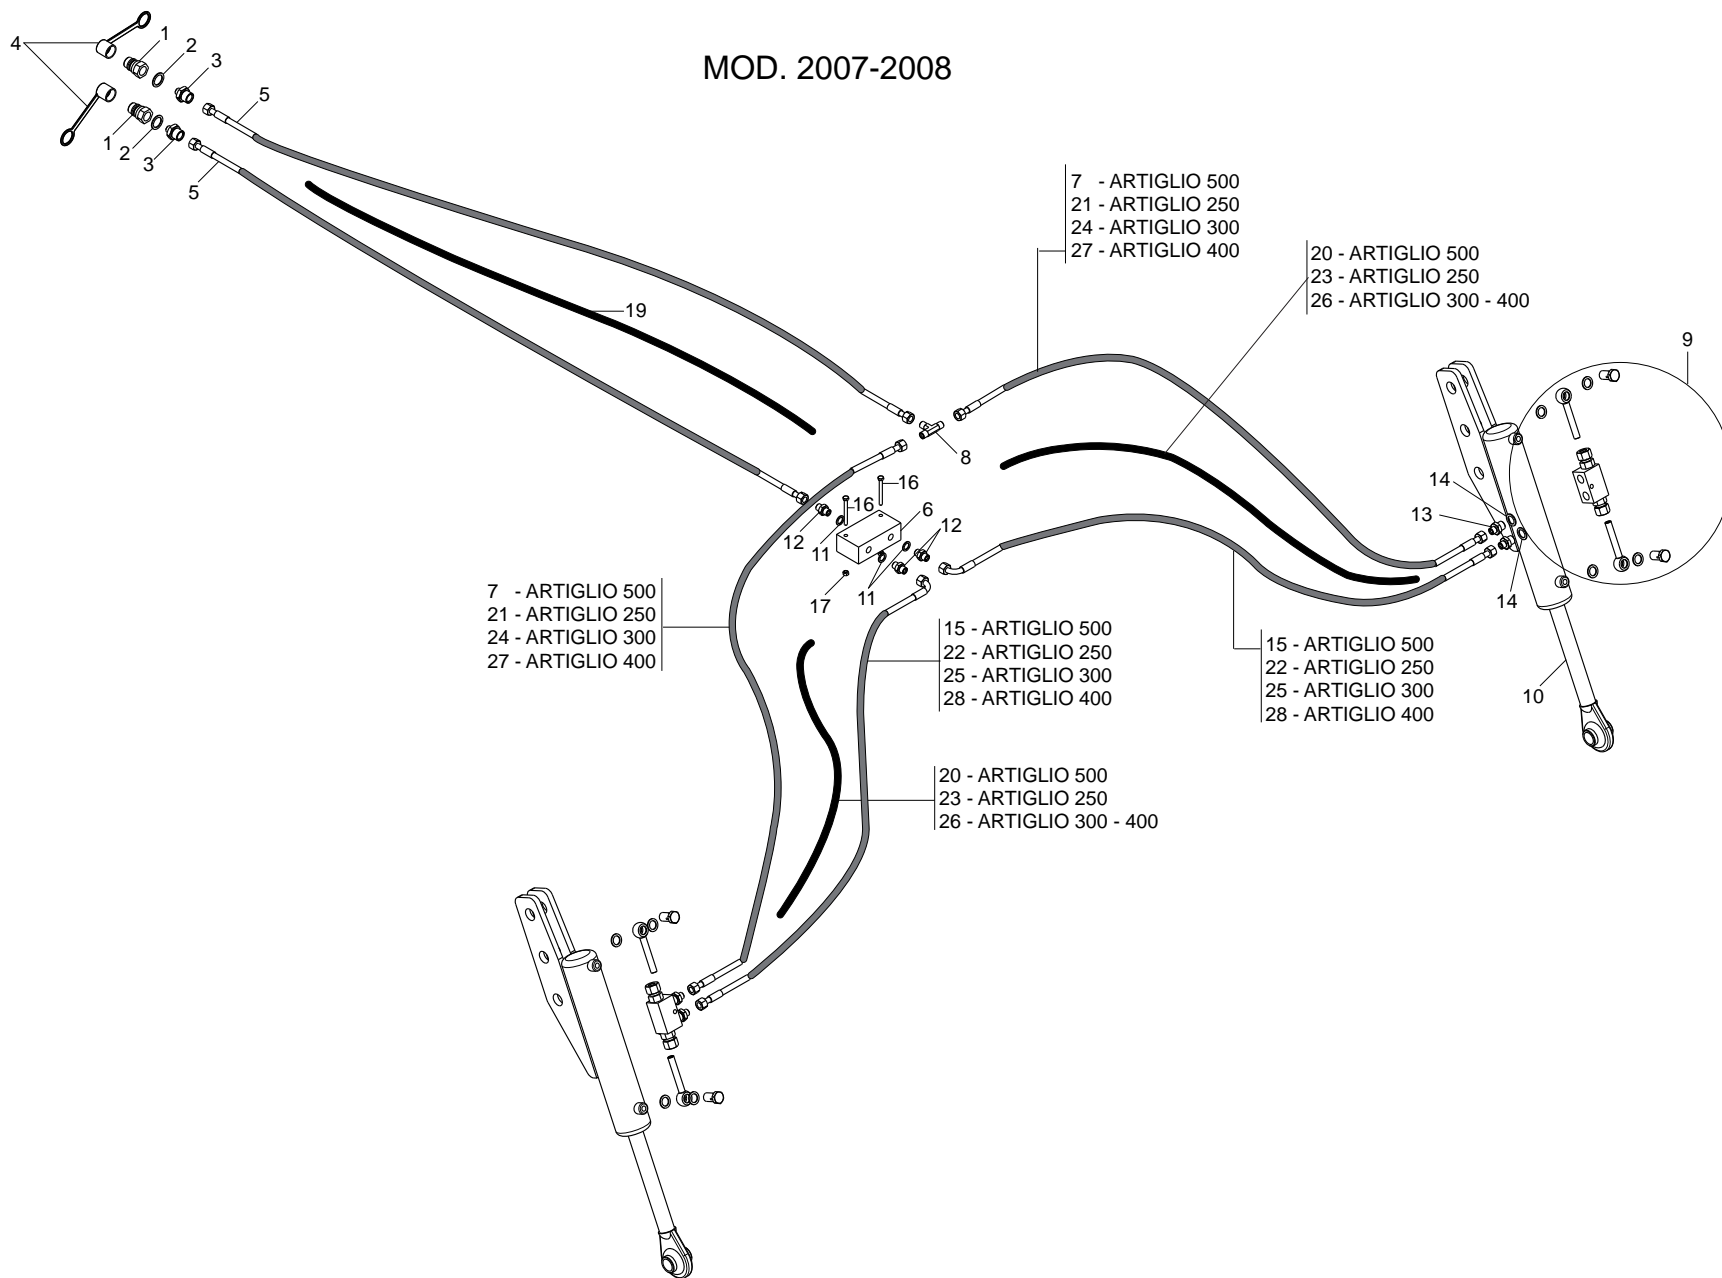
MOD. 2007-2008

4
1
2
3
5
1
2
3
5

19

7 - ARTIGLIO 500
21 - ARTIGLIO 250
24 - ARTIGLIO 300
27 - ARTIGLIO 400

20 - ARTIGLIO 500
23 - ARTIGLIO 250
26 - ARTIGLIO 300 - 400

9

8
16
16
6
12
12
11
11
17

14
13
14
10

7 - ARTIGLIO 500
21 - ARTIGLIO 250
24 - ARTIGLIO 300
27 - ARTIGLIO 400

15 - ARTIGLIO 500
22 - ARTIGLIO 250
25 - ARTIGLIO 300
28 - ARTIGLIO 400

15 - ARTIGLIO 500
22 - ARTIGLIO 250
25 - ARTIGLIO 300
28 - ARTIGLIO 400

20 - ARTIGLIO 500
23 - ARTIGLIO 250
26 - ARTIGLIO 300 - 400